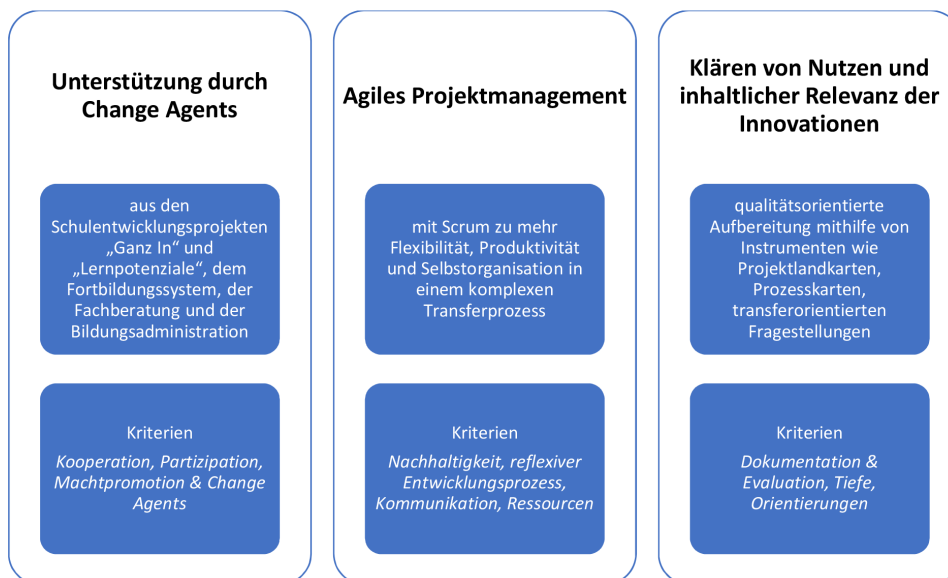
Unterstützung durch Change Agents

aus den Schulentwicklungsprojekten „Ganz In“ und „Lernpotenziale“, dem Fortbildungssystem, der Fachberatung und der Bildungsadministration

Kriterien

*Kooperation, Partizipation, Machtpromotion & Change Agents*

Agiles Projektmanagement

mit Scrum zu mehr Flexibilität, Produktivität und Selbstorganisation in einem komplexen Transferprozess

Kriterien

*Nachhaltigkeit, reflexiver Entwicklungsprozess, Kommunikation, Ressourcen*

Klären von Nutzen und inhaltlicher Relevanz der Innovationen

qualitätsorientierte Aufbereitung mithilfe von Instrumenten wie Projektlandkarten, Prozesskarten, transferorientierten Fragestellungen

Kriterien

*Dokumentation & Evaluation, Tiefe, Orientierungen*